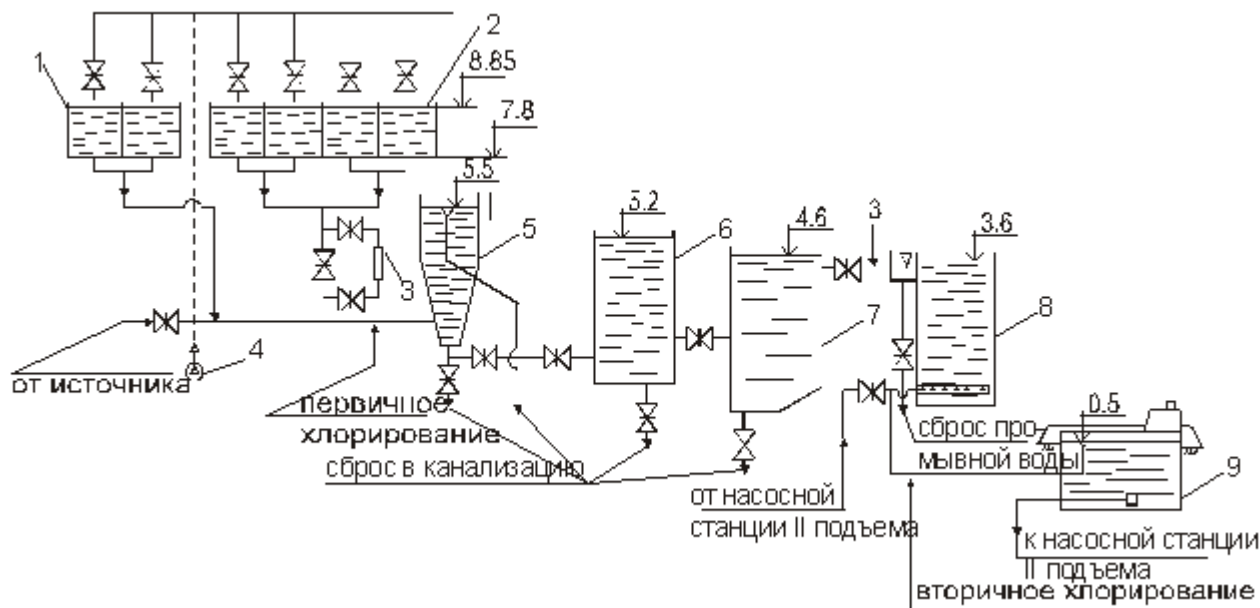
1
2
8.85
7.8
5.5
5.2
4.6
3
3.6
5
6
7
8
3
4
от источника
первичное хлорирование
сброс в канализацию
от насосной станции II подъема
сброс промывной воды
0.5
9
к насосной станции II подъема
вторичное хлорирование